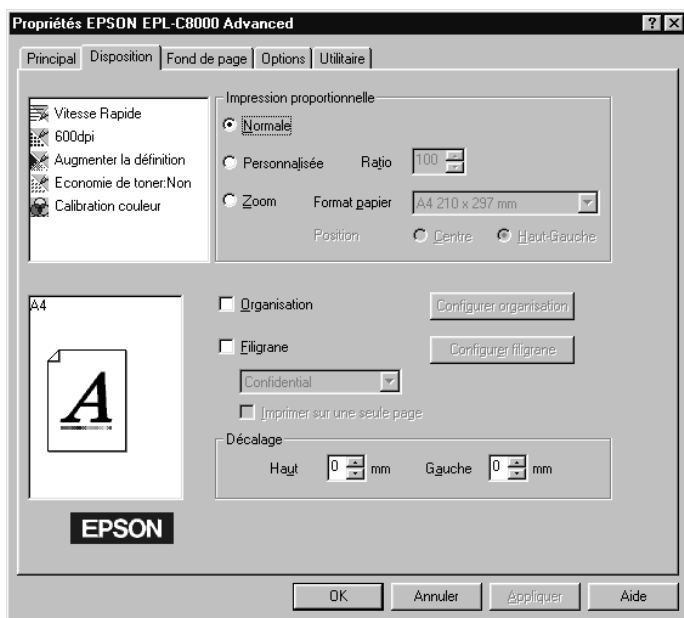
Propriétés EPSON EPL-C8000 Advanced

? X

Principal | Disposition | Fond de page | Options | Utilitaire

Vitesse Rapide
600dpi
Augmenter la définition
Economie de toner:Non
Calibration couleur

Impression proportionnelle
Normale
Personnalisée Ratio 100
Zoom Format papier A4 210 x 297 mm
Position Centre Haut-Gauche

A4

A

Organisation
Configurer organisation

Filigrane
Configurer filigrane

Confidential

Imprimer sur une seule page

Décalage
Haut 0 mm Gauche 0 mm

EPSON

OK Annuler Appliquer Aide